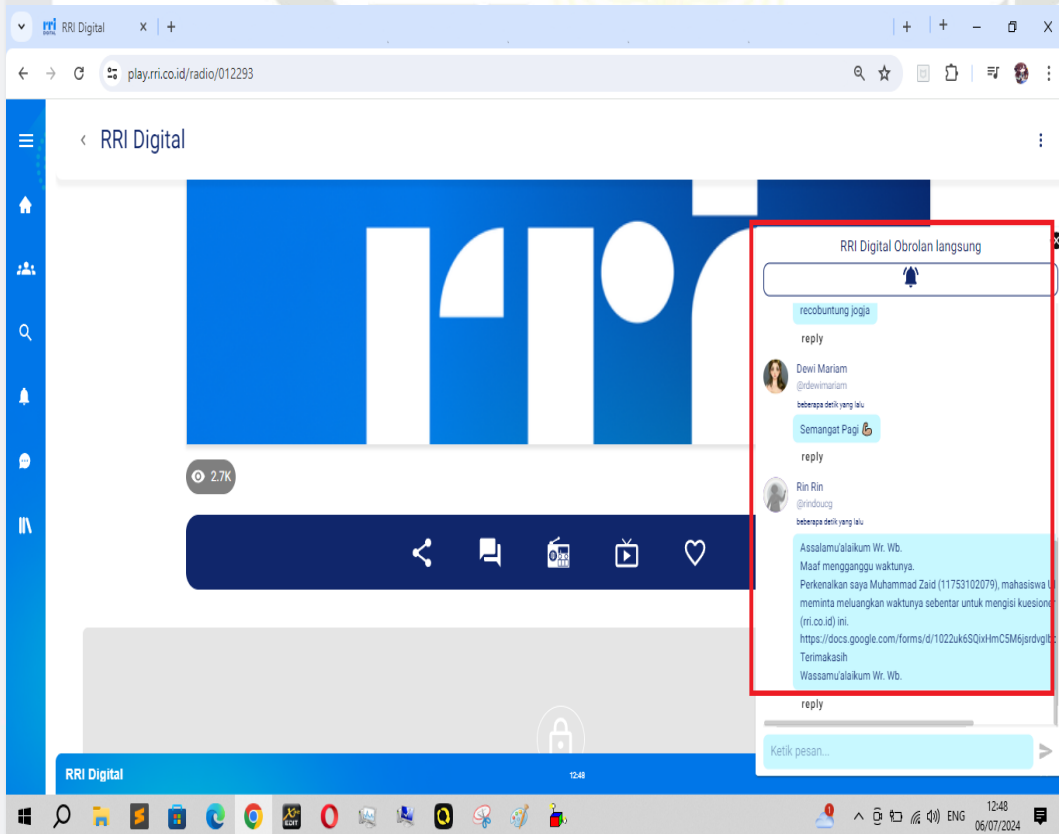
RRI Digital

play.rri.co.id/radio/012293

RRI Digital

2.7K

RRI Digital Obrolan langsung

recobuntung jogja

reply

Dewi Mariam
@rdewimariam
beberapa detik yang lalu

Semangat Pagi 💪

reply

Rin Rin
@rindoucg
beberapa detik yang lalu

Assalamu'alaikum Wr. Wb.
Maaf mengganggu waktunya.
Perkenalkan saya Muhammad Zaid (11753102079), mahasiswa U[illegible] meminta meluangkan waktunya sebentar untuk mengisi kuesione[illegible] (rri.co.id) ini.
https://docs.google.com/forms/d/1022uk6SQixHmC5M6jsrdvgl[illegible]
Terimakasih
Wassamu'alaikum Wr. Wb.

reply

Ketik pesan...

RRI Digital

12:48

ENG 12:48 06/07/2024